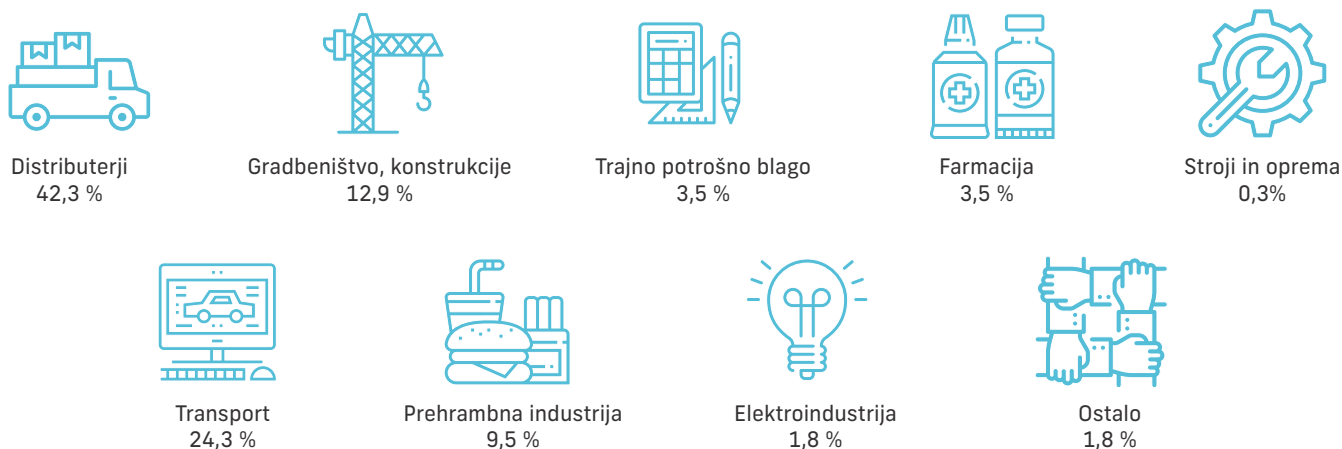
Distributerji
42,3 %

Gradbeništvo, konstrukcije
12,9 %

Trajno potrošno blago
3,5 %

Farmacija
3,5 %

Stroji in oprema
0,3%

Transport
24,3 %

Prehrambna industrija
9,5 %

Elektroindustrija
1,8 %

Ostalo
1,8 %